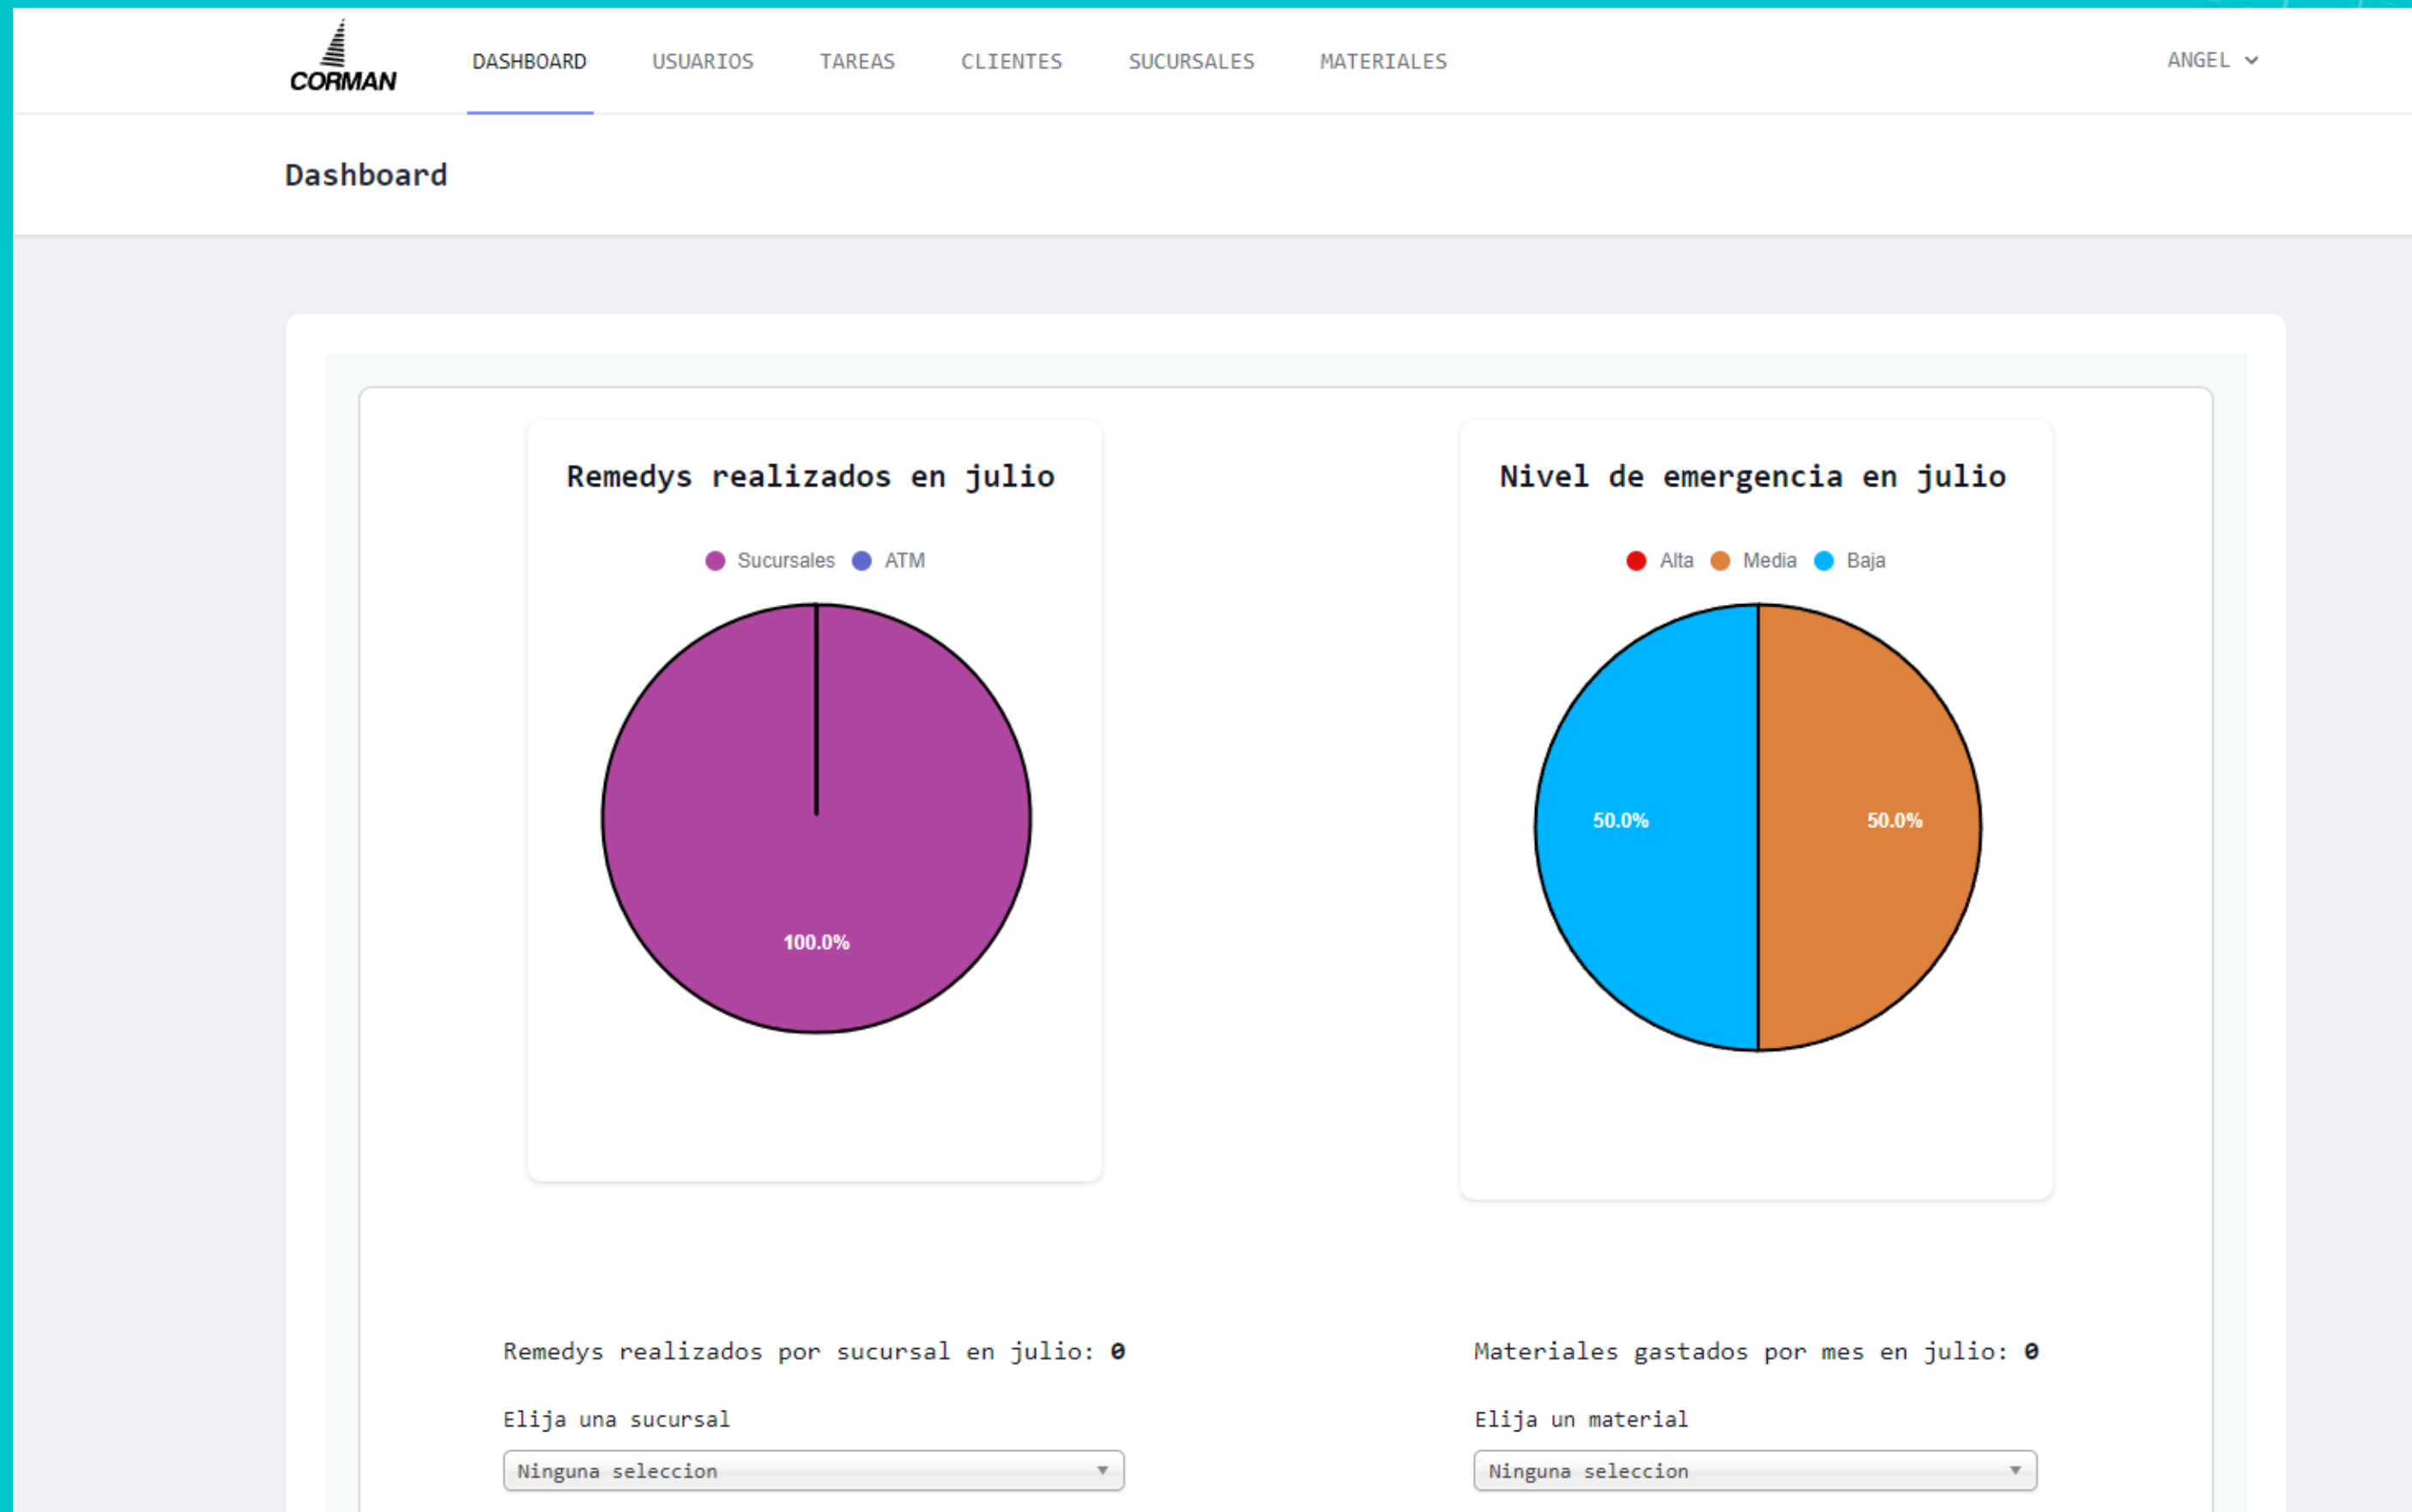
CORMAN

DASHBOARD USUARIOS TAREAS CLIENTES SUCURSALES MATERIALES

ANGEL

Dashboard

Remedys realizados en julio

Sucursales ATM

100.0%

Nivel de emergencia en julio

Alta Media Baja

50.0%

50.0%

Remedys realizados por sucursal en julio: 0

Elija una sucursal

Ninguna seleccion

Materiales gastados por mes en julio: 0

Elija un material

Ninguna seleccion